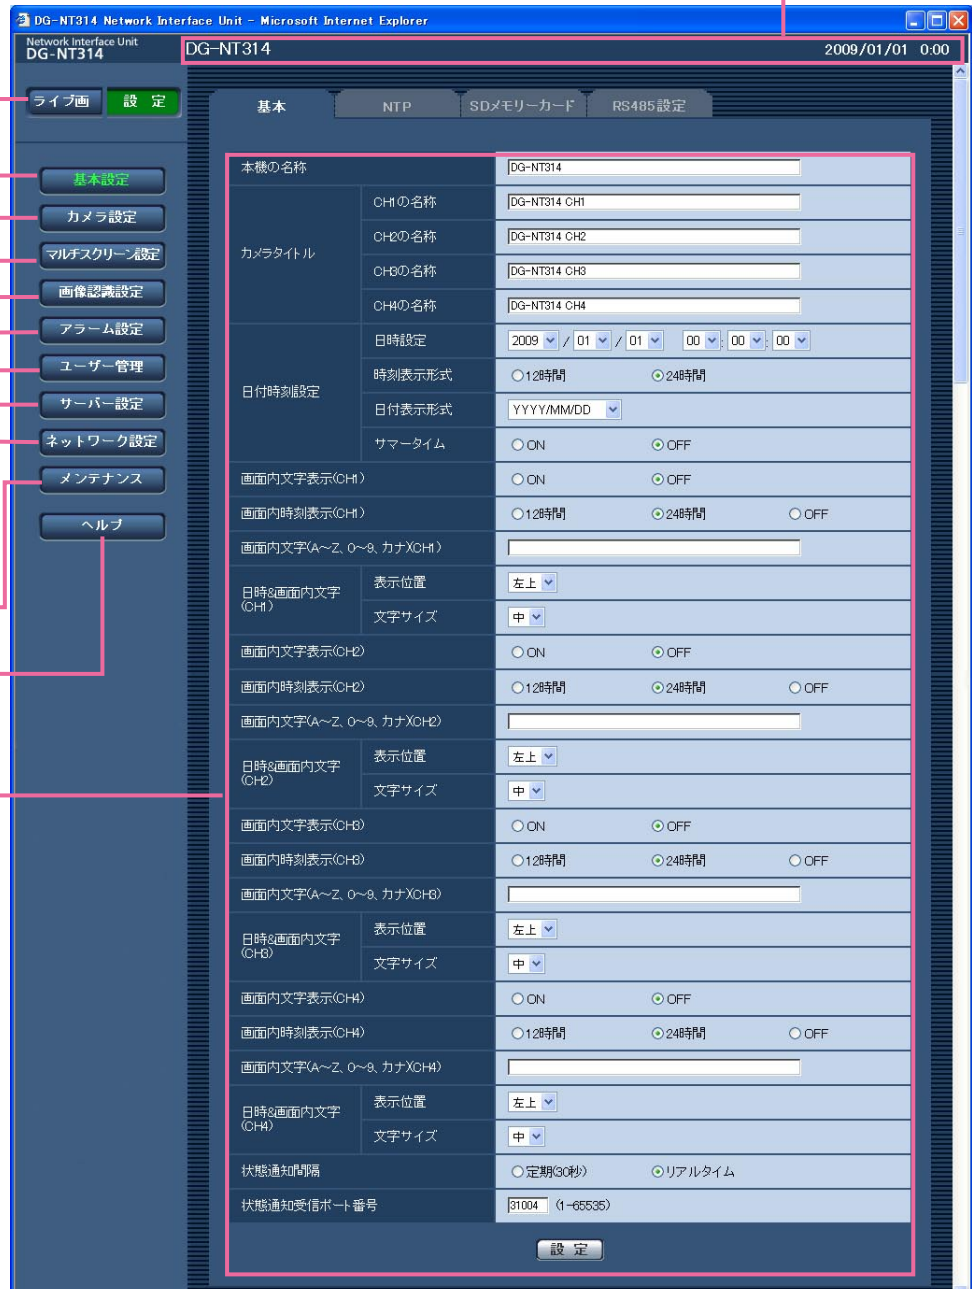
DG-NT314 Network Interface Unit - Microsoft Internet Explorer

Network Interface Unit
DG-NT314

DG-NT314 2009/01/01 0:00

ライブ画 設 定

基本設定
カメラ設定
マルチスクリーン設定
画像認識設定
アラーム設定
ユーザー管理
サーバー設定
ネットワーク設定
メンテナンス
ヘルプ

基本 NTP SDメモリーカード RS485設定

| | | |
|---|---|---|
| 本機の名称 | | DG-NT314 |
| カメラタイトル | CH1の名称 | DG-NT314 CH1 |
| | CH2の名称 | DG-NT314 CH2 |
| | CH3の名称 | DG-NT314 CH3 |
| | CH4の名称 | DG-NT314 CH4 |
| 日付時刻設定 | 日時設定 | 2009 / 01 / 01 00 : 00 : 00 |
| | 時刻表示形式 | ○12時間 ⊙24時間 |
| | 日付表示形式 | YYYY/MM/DD |
| | サマータイム | ○ON ⊙OFF |
| 画面内文字表示(CH1) | | ○ON ⊙OFF |
| 画面内時刻表示(CH1) | | ○12時間 ⊙24時間 ○OFF |
| 画面内文字(A~Z、0~9、カナ)(CH1) | | |
| 日時&画面内文字(CH1) | 表示位置 | 左上 |
| | 文字サイズ | 中 |
| 画面内文字表示(CH2) | | ○ON ⊙OFF |
| 画面内時刻表示(CH2) | | ○12時間 ⊙24時間 ○OFF |
| 画面内文字(A~Z、0~9、カナ)(CH2) | | |
| 日時&画面内文字(CH2) | 表示位置 | 左上 |
| | 文字サイズ | 中 |
| 画面内文字表示(CH3) | | ○ON ⊙OFF |
| 画面内時刻表示(CH3) | | ○12時間 ⊙24時間 ○OFF |
| 画面内文字(A~Z、0~9、カナ)(CH3) | | |
| 日時&画面内文字(CH3) | 表示位置 | 左上 |
| | 文字サイズ | 中 |
| 画面内文字表示(CH4) | | ○ON ⊙OFF |
| 画面内時刻表示(CH4) | | ○12時間 ⊙24時間 ○OFF |
| 画面内文字(A~Z、0~9、カナ)(CH4) | | |
| 日時&画面内文字(CH4) | 表示位置 | 左上 |
| | 文字サイズ | 中 |
| 状態通知間隔 | | ○定期(30秒) ⊙リアルタイム |
| 状態通知受信ポート番号 | | 31004 (1~65535) |

設 定